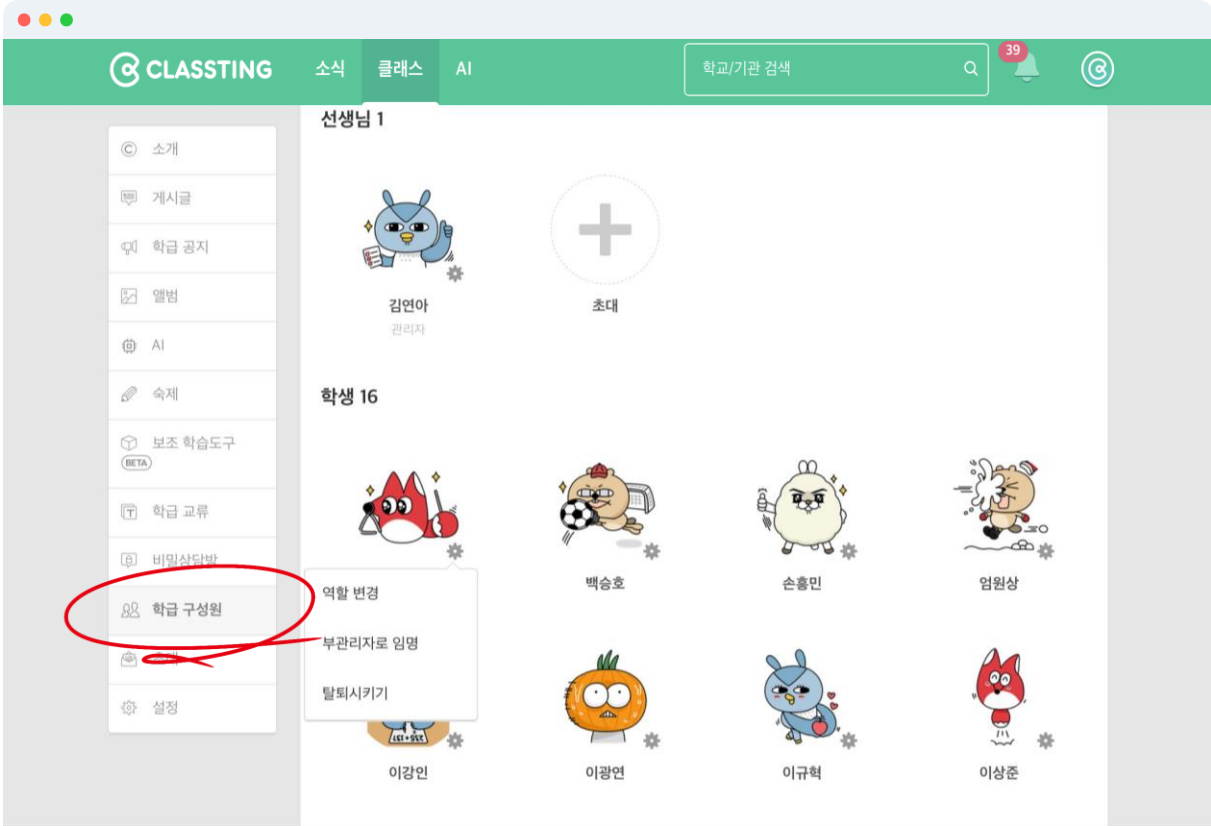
CLASSTING 소식 클래스 AI

학교/기관 검색

39

소개

게시글

학급 공지

앨범

AI

숙제

보조 학습도구 BETA

학급 교류

비밀상담방

학급 구성원

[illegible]

설정

선생님 1

김연아
관리자

초대

학생 16

역할 변경

부관리자로 임명

탈퇴시키기

백승호

손흥민

엄원상

이강인

이광연

이규혁

이상준